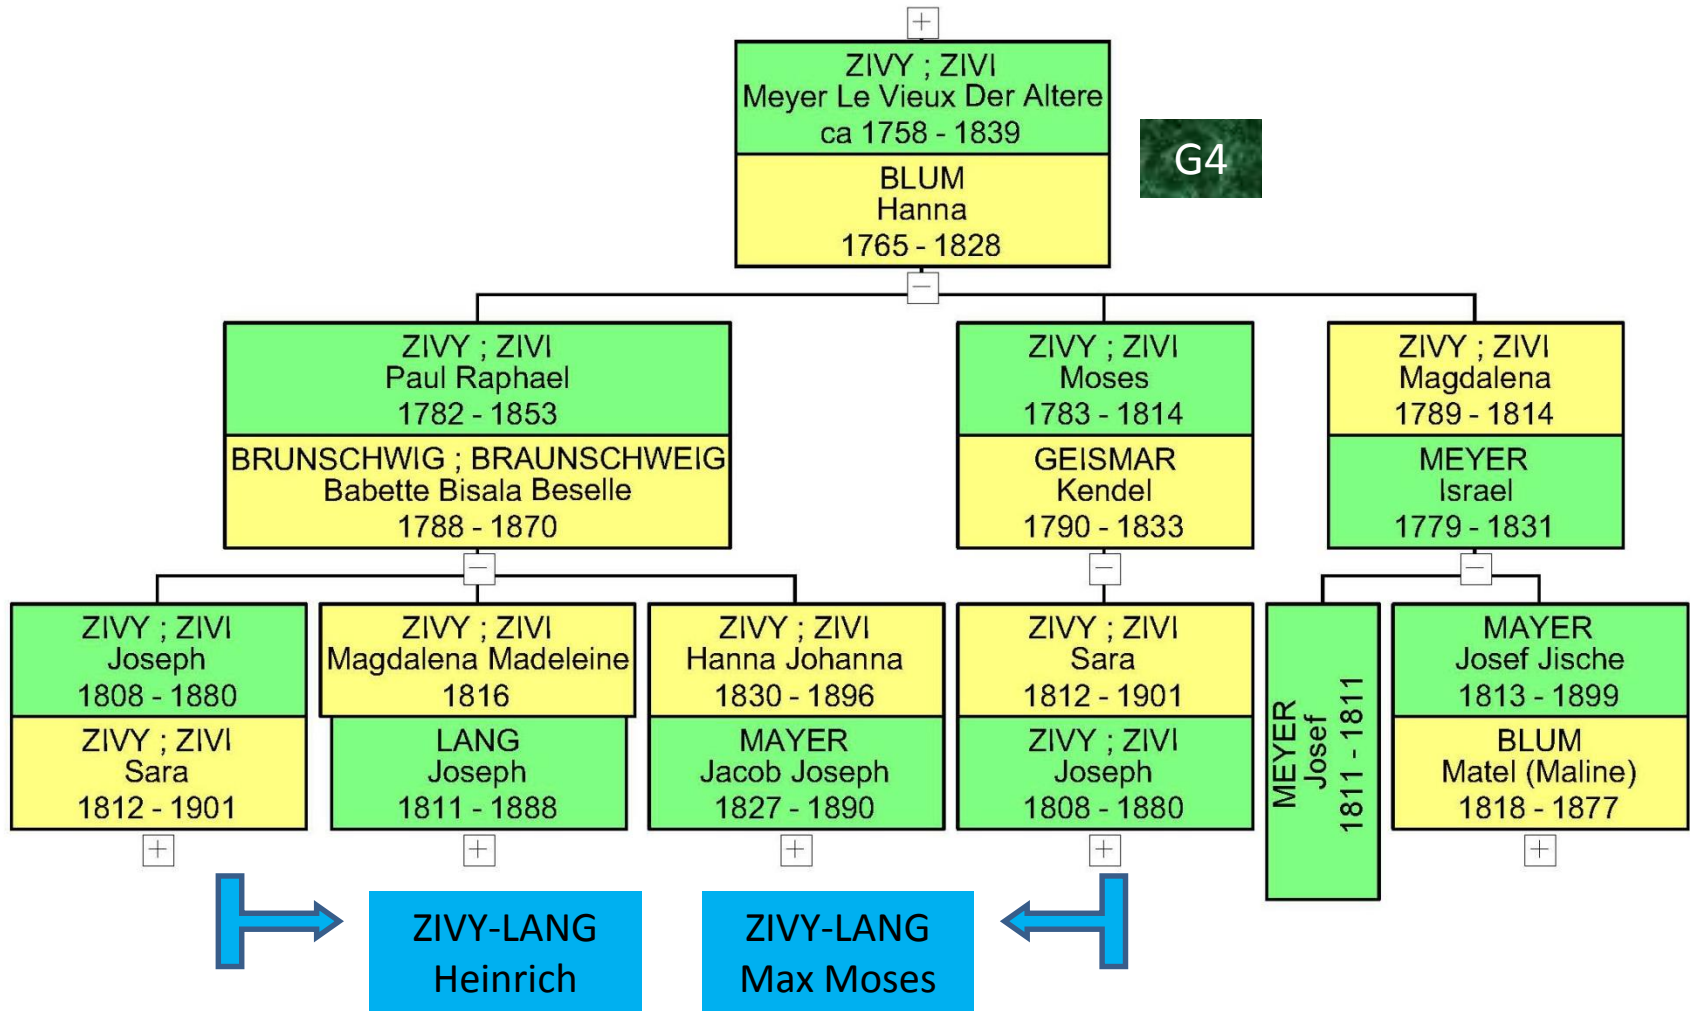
ZIVY ; ZIVI
Meyer Le Vieux Der Altere
ca 1758 - 1839

BLUM
Hanna
1765 - 1828

G4

ZIVY ; ZIVI
Paul Raphael
1782 - 1853

BRUNSCHWIG ; BRAUNSCHWEIG
Babette Bisala Beselle
1788 - 1870

ZIVY ; ZIVI
Moses
1783 - 1814

GEISMAR
Kendel
1790 - 1833

ZIVY ; ZIVI
Magdalena
1789 - 1814

MEYER
Israel
1779 - 1831

ZIVY ; ZIVI
Joseph
1808 - 1880

ZIVY ; ZIVI
Sara
1812 - 1901

ZIVY ; ZIVI
Magdalena Madeleine
1816

LANG
Joseph
1811 - 1888

ZIVY ; ZIVI
Hanna Johanna
1830 - 1896

MAYER
Jacob Joseph
1827 - 1890

ZIVY ; ZIVI
Sara
1812 - 1901

ZIVY ; ZIVI
Joseph
1808 - 1880

MEYER
Josef
1811 - 1811

MAYER
Josef Jische
1813 - 1899

BLUM
Matel (Maline)
1818 - 1877

ZIVY-LANG
Heinrich

ZIVY-LANG
Max Moses